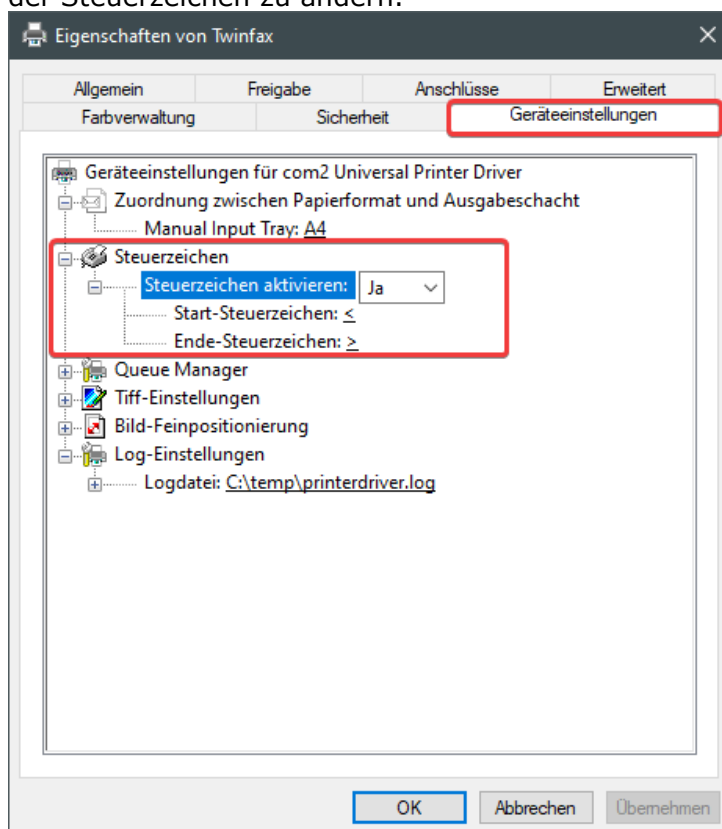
der Steuerzeichen zu ändern.

Eigenschaften von Twinfax

Allgemein | Freigabe | Anschlüsse | Erweitert
Farbverwaltung | Sicherheit | Geräteeinstellungen

Geräteeinstellungen für com2 Universal Printer Driver
Zuordnung zwischen Papierformat und Ausgabeschacht
Manual Input Tray: A4
Steuerzeichen
Steuerzeichen aktivieren: Ja
Start-Steuerzeichen: <
Ende-Steuerzeichen: >
Queue Manager
Tiff-Einstellungen
Bild-Feinpositionierung
Log-Einstellungen
Logdatei: C:\temp\printerdriver.log

OK | Abbrechen | Übernehmen